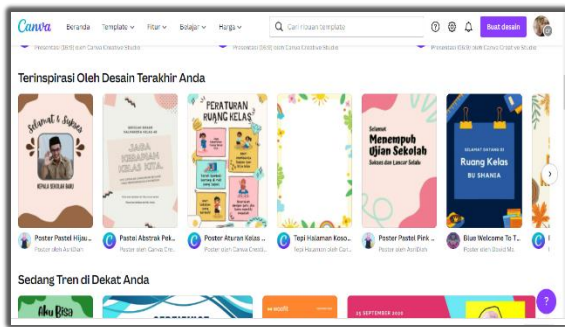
Canva Beranda Template Fitur Belajar Harga Cari ribuan template Buat desain

Presentasi (16:9) oleh Canva Creative Studio Presentasi (16:9) oleh Canva Creative Studio Presentasi (16:9) oleh Canva Creative Studio

Terinspirasi Oleh Desain Terakhir Anda

Selamat & Sukses
KEPALA SEKOLAH BARU
Poster Pastel Hijau ...
Poster oleh Asri Dian

JAGA KEBERSIHAN KELAS KITA
Poster Pastel Abstrak Pek...
Poster oleh Canva Cre...

PERATURAN RUANG KELAS
Poster Aturan Kelas ...
Poster oleh Canva Creative...

Tepi Halaman Koso...
Tepi Halaman oleh Can...

Selamat Menempuh Ujian Sekolah
Sukses dan Lancar Selalu
Poster Pastel Pink ...
Poster oleh AsriDian

SELAMAT DATANG DI
Ruang Kelas
BU SHANIA
Blue Welcome To T...
Poster oleh David Ma...

Sedang Tren di Dekat Anda

Aku Bisa
25 SEPTEMBER
?